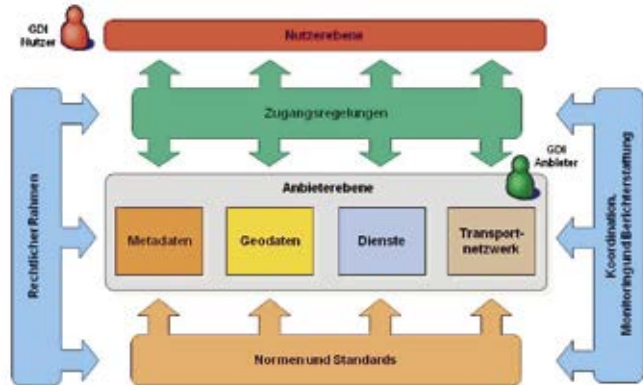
GDI Nutzer

Nutzerebene

Zugangsregelungen

GDI Anbieter

Rechtlicher Rahmen

Anbieterebene

Metadaten

Geodaten

Dienste

Transportnetzwerk

Koordination, Monitoring und Berichterstattung

Normen und Standards